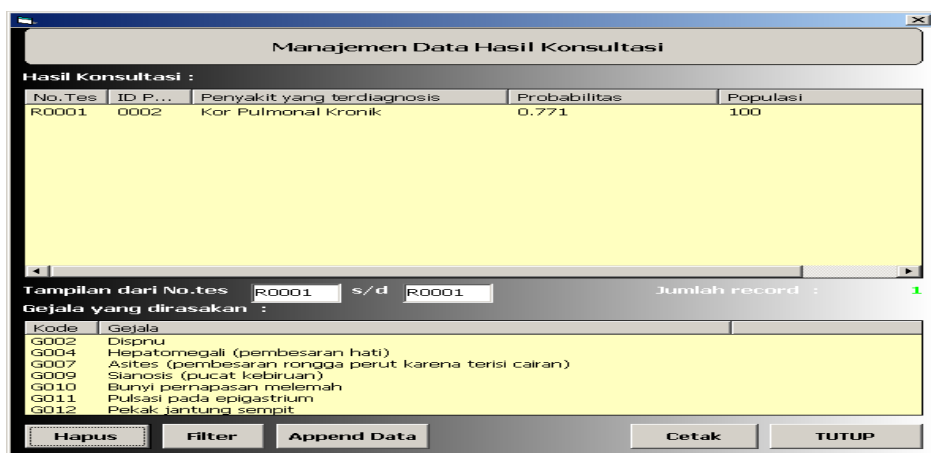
Manajemen Data Hasil Konsultasi

Hasil Konsultasi :

| No.Tes | ID P... | Penyakit yang terdiagnosis | Probabilitas | Populasi |
|---|---|---|---|---|
| R0001 | 0002 | Kor Pulmonal Kronik | 0.771 | 100 |

Tampilan dari No.tes R0001 s/d R0001 Jumlah record : 1

Gejala yang dirasakan :

| Kode | Gejala |
|---|---|
| G002 | Dispnu |
| G004 | Hepatomegali (pembesaran hati) |
| G007 | Asites (pembesaran rongga perut karena terisi cairan) |
| G009 | Sianosis (pucat kebiruan) |
| G010 | Bunyi pernapasan melemah |
| G011 | Pulsasi pada epigastrium |
| G012 | Pekak jantung sempit |

Hapus Filter Append Data Cetak TUTUP